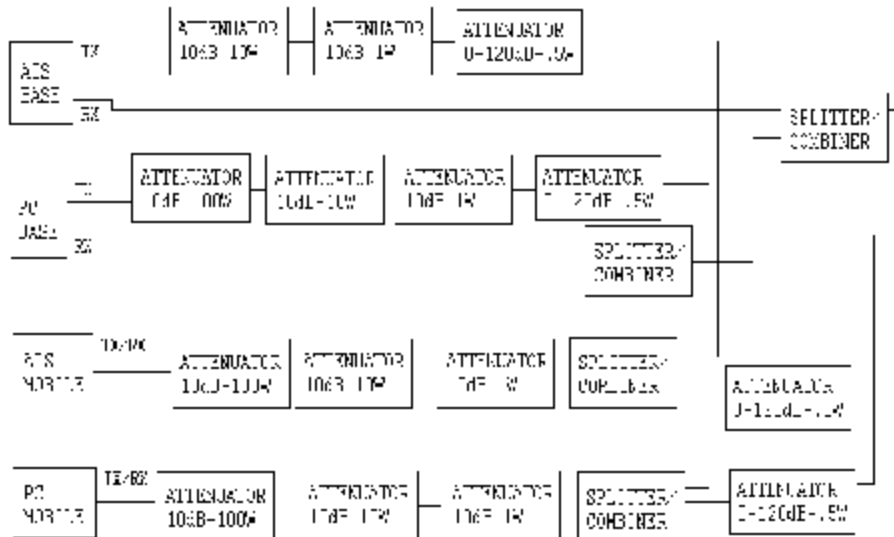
ATTENUATOR 10dB 10W

ATTENUATOR 10dB 1W

ATTENUATOR 0-120dB-.5W

AIS BASE

TX

RX

SPLITTER/ COMBINER

PC BASE

TX

RX

ATTENUATOR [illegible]dB 100W

ATTENUATOR 10dB-10W

ATTENUATOR 10dB 1W

ATTENUATOR 0-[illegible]dB .5W

SPLITTER/ COMBINER

AIS MOBILE

TX/RX

ATTENUATOR 10dB-100W

ATTENUATOR 10dB 10W

ATTENUATOR 10dB 1W

SPLITTER/ COMBINER

ATTENUATOR 0-120dB-.5W

PC MOBILE

TX/RX

ATTENUATOR 10dB-100W

ATTENUATOR 10dB 10W

ATTENUATOR 10dB 1W

SPLITTER/ COMBINER

ATTENUATOR 0-120dB-.5W